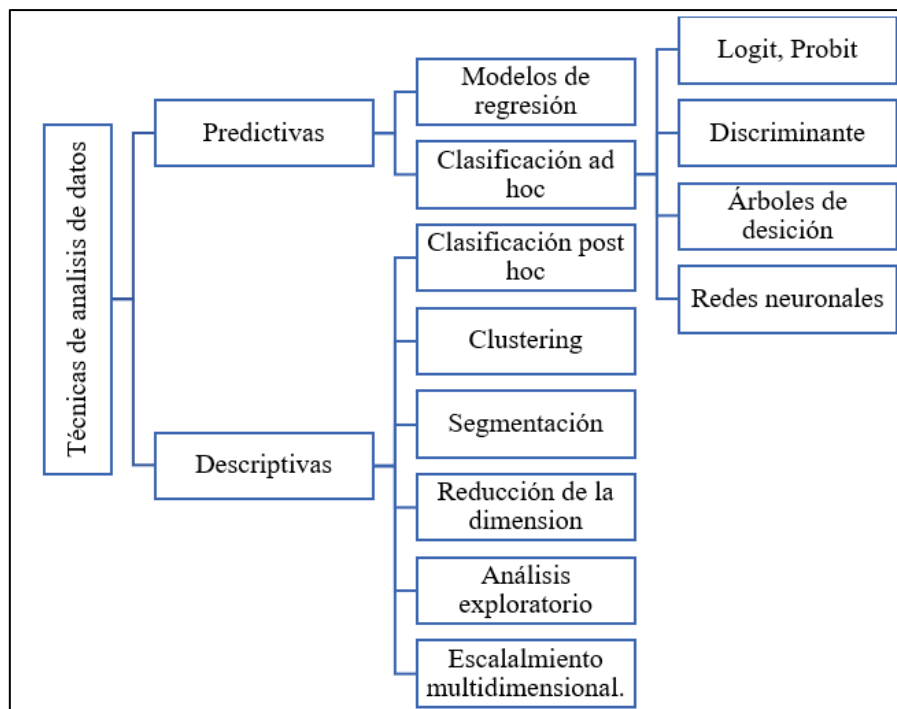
Técnicas de analisis de datos

Predictivas

Modelos de regresión

Clasificación ad hoc

Logit, Probit

Discriminante

Árboles de desición

Redes neuronales

Descriptivas

Clasificación post hoc

Clustering

Segmentación

Reducción de la dimension

Análisis exploratorio

Escalalmiento multidimensional.